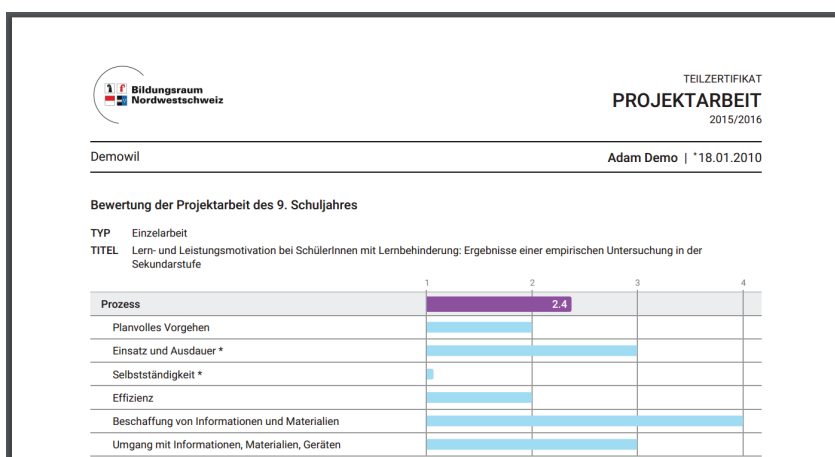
Bildungsraum Nordwestschweiz

TEILZERTIFIKAT
PROJEKTARBEIT
2015/2016

Demowil

Adam Demo | *18.01.2010

Bewertung der Projektarbeit des 9. Schuljahres

TYP Einzelarbeit
TITEL Lern- und Leistungsmotivation bei SchülerInnen mit Lernbehinderung: Ergebnisse einer empirischen Untersuchung in der Sekundarstufe

1 2 3 4

Prozess 2.4
Planvolles Vorgehen
Einsatz und Ausdauer *
Selbstständigkeit *
Effizienz
Beschaffung von Informationen und Materialien
Umgang mit Informationen, Materialien, Geräten